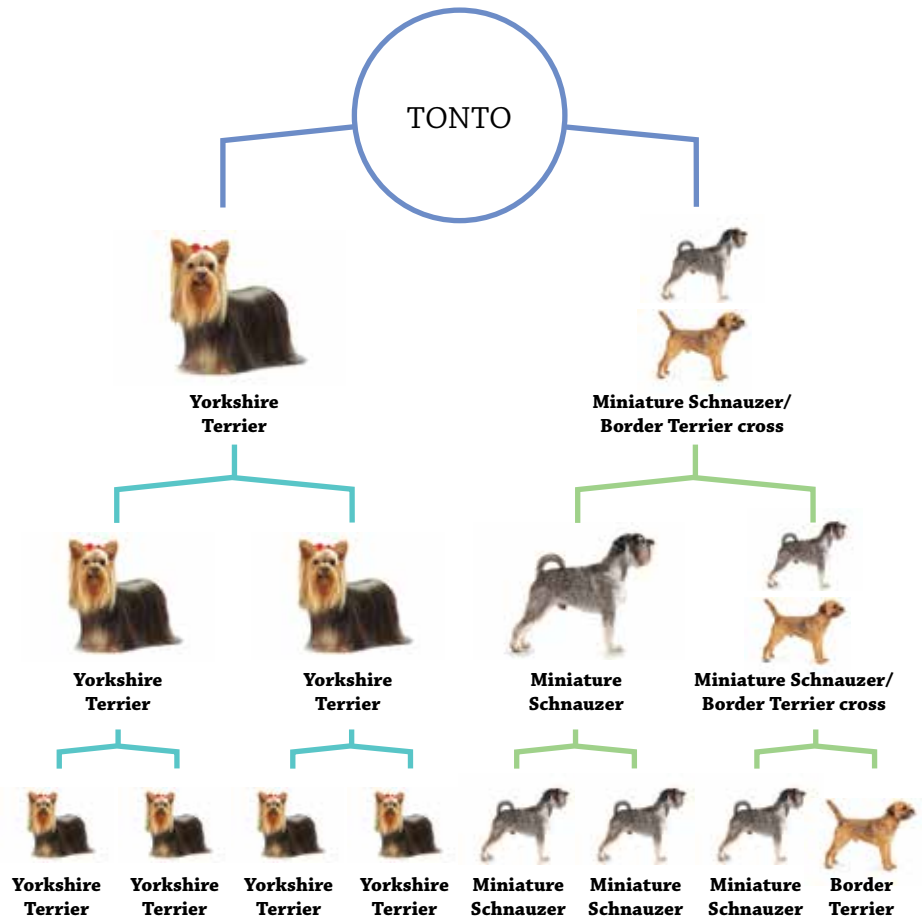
TONTO

Yorkshire Terrier

Miniature Schnauzer/ Border Terrier cross

Yorkshire Terrier

Yorkshire Terrier

Miniature Schnauzer

Miniature Schnauzer/ Border Terrier cross

Yorkshire Terrier

Yorkshire Terrier

Yorkshire Terrier

Yorkshire Terrier

Miniature Schnauzer

Miniature Schnauzer

Miniature Schnauzer

Border Terrier